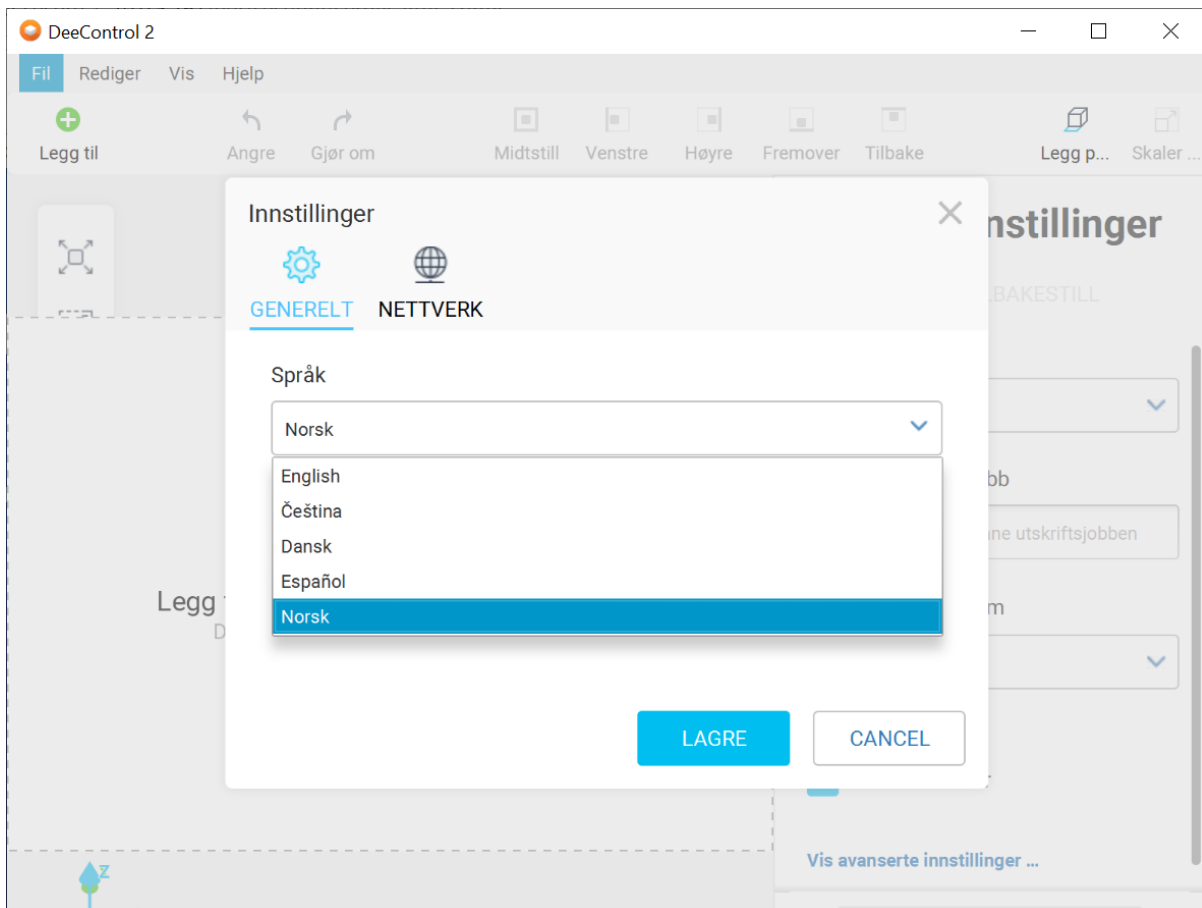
DeeControl 2

Fil Rediger Vis Hjelp

Legg til Angre Gjør om Midtstill Venstre Høyre Fremover Tilbake Legg p... Skaler ...

Innstillinger

GENERELT NETTVERK

Språk

Norsk

English
Čeština
Dansk
Español
Norsk

LAGRE CANCEL

nstillinger

LBAKESTILL

bb

ne utskriftsjobben

m

Legg

D

Vis avanserte innstillinger ...

Z